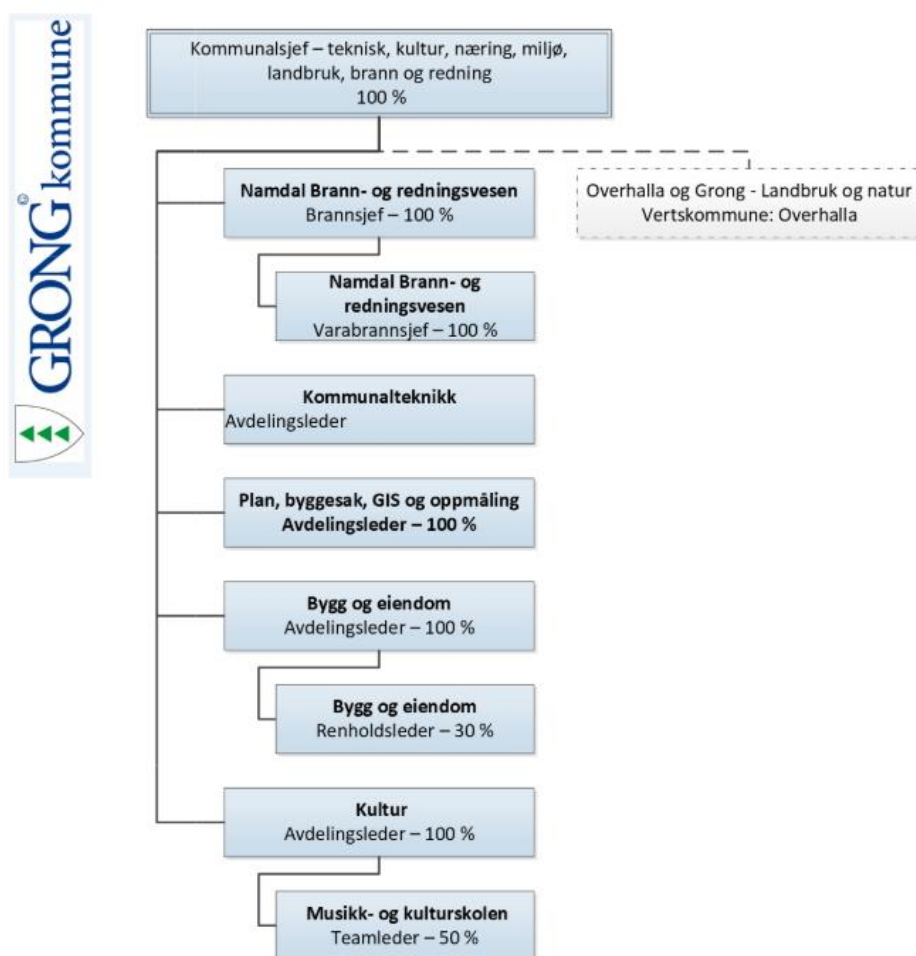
GRONG© kommune

Kommunalsjef – teknisk, kultur, næring, miljø, landbruk, brann og redning
100 %

Overhalla og Grong - Landbruk og natur
Vertskommune: Overhalla

**Namdal Brann- og redningsvesen**
Brannsjef – 100 %

**Namdal Brann- og redningsvesen**
Varabrannsjef – 100 %

**Kommunalteknikk**
Avdelingsleder

**Plan, byggesak, GIS og oppmåling**
**Avdelingsleder – 100 %**

**Bygg og eiendom**
Avdelingsleder – 100 %

**Bygg og eiendom**
Renholdsleder – 30 %

**Kultur**
Avdelingsleder – 100 %

**Musikk- og kulturskolen**
Teamleder – 50 %